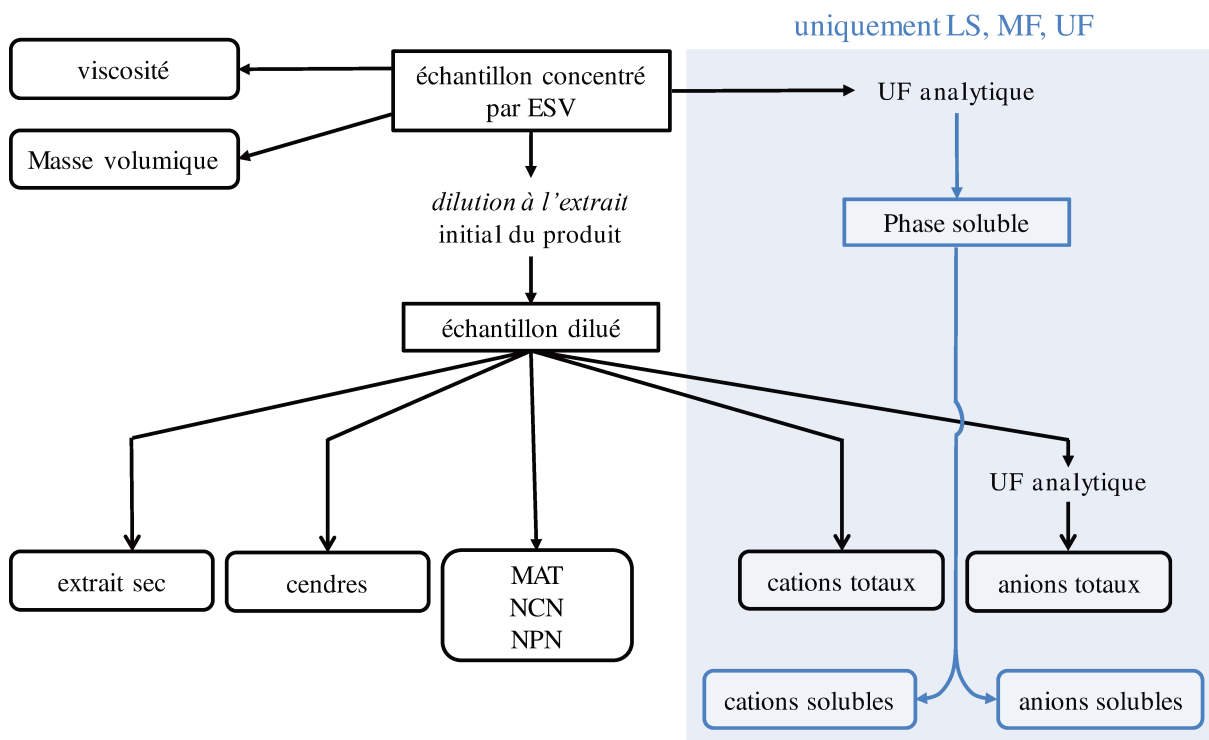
uniquement LS, MF, UF

viscosité

échantillon concentré par ESV

UF analytique

Masse volumique

*dilution à l'extrait* initial du produit

Phase soluble

échantillon dilué

UF analytique

extrait sec

cendres

MAT
NCN
NPN

cations totaux

anions totaux

cations solubles

anions solubles